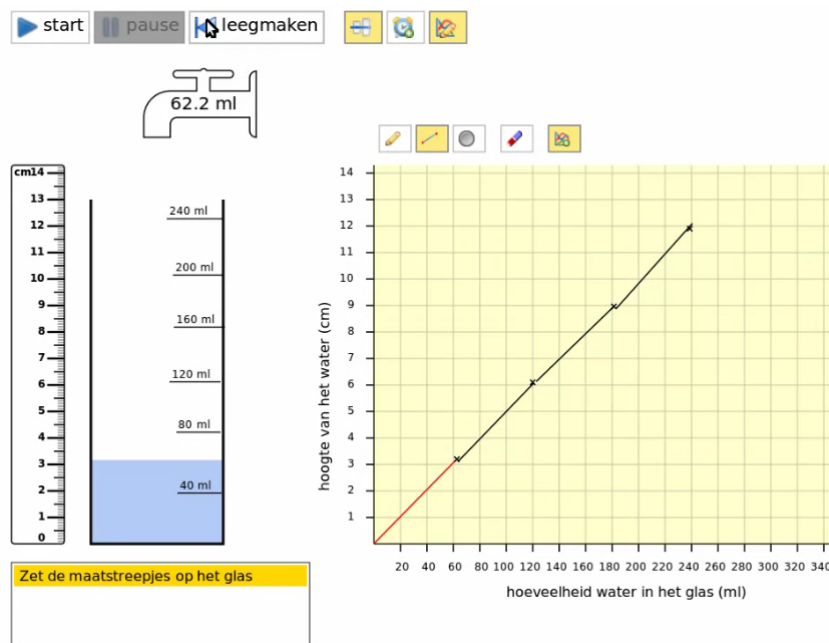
start pause leegmaken

62.2 ml

cm14
13
12
11
10
9
8
7
6
5
4
3
2
1
0

240 ml
200 ml
160 ml
120 ml
80 ml
40 ml

Zet de maatstreepjes op het glas

14
13
12
11
10
9
8
7
6
5
4
3
2
1

hoogte van het water (cm)

20 40 60 80 100 120 140 160 180 200 220 240 260 280 300 320 340

hoeveelheid water in het glas (ml)